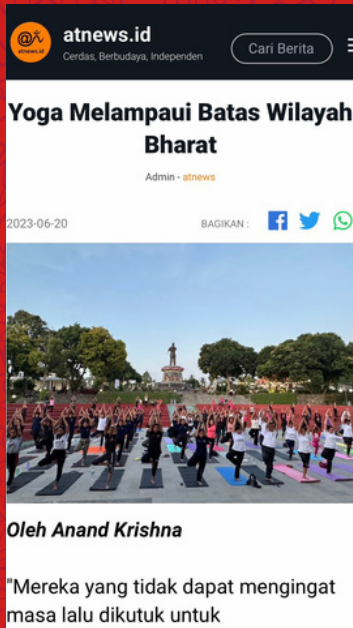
atnews.id
Cerdas, Berbudaya, Independen

Cari Berita

Yoga Melampaui Batas Wilayah Bharat

Admin - atnews

2023-06-20

BAGIKAN :

Oleh Anand Krishna

"Mereka yang tidak dapat mengingat masa lalu dikutuk untuk